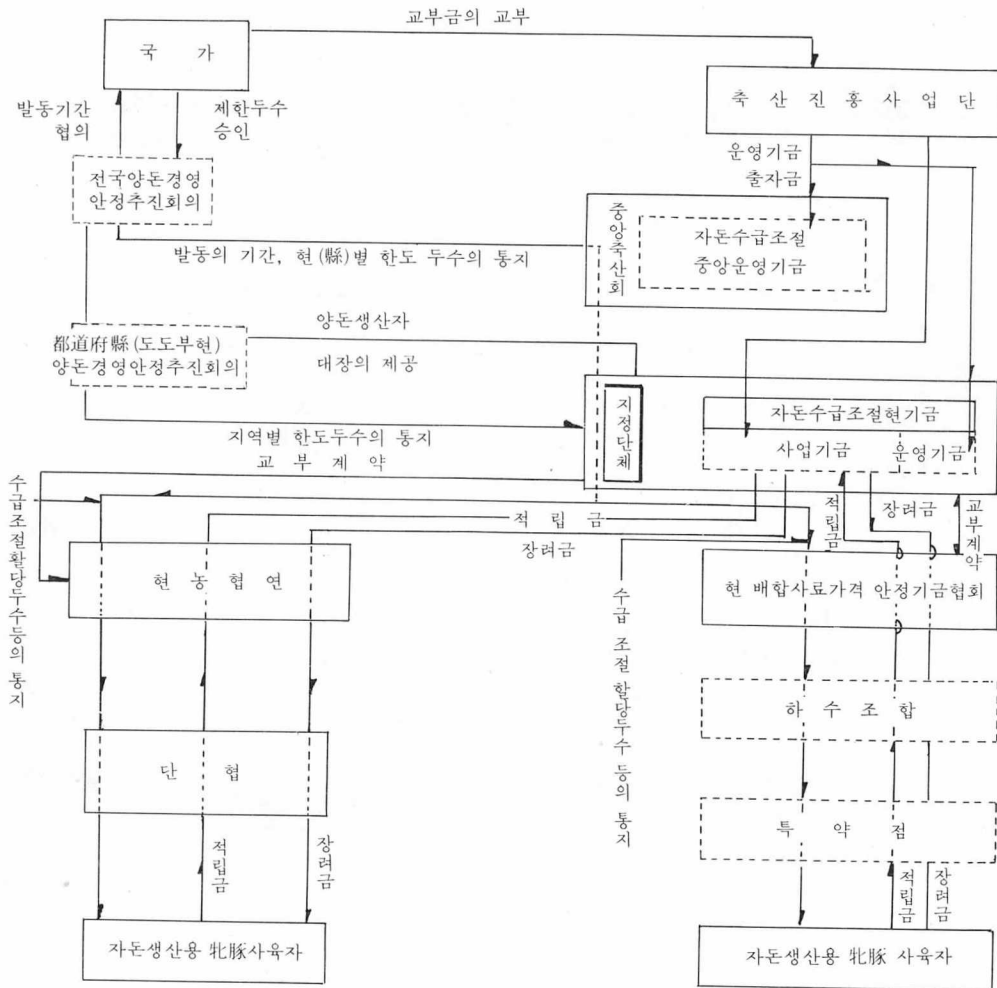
교부금의 교부

국 가

축 산 진 흥 사 업 단

발동기간 협의

제한두수 승인

전국양돈경영 안정추진회의

운영기금 출자금

중앙축산회

자돈수급조절 중앙운영기금

발동의 기간, 현(縣)별 한도 두수의 통지

양돈생산자

都道府縣(도도부현) 양돈경영안정추진회의

대장의 제공

지정단체

자돈수급조절현기금

사업기금

운영기금

지역별 한도두수의 통지

교 부 계 약

수급조절할당두수등의 통지

적 립 금

적립금

장려금

교부계약

장려금

현 농 협 연

현 배합사료가격 안정기금협회

수급 조절 할당두수 등의 통지

하 수 조 합

단 협

적립금

장려금

특 약 점

적립금

장려금

자돈생산용 牝豚사육자

자돈생산용 牝豚 사육자